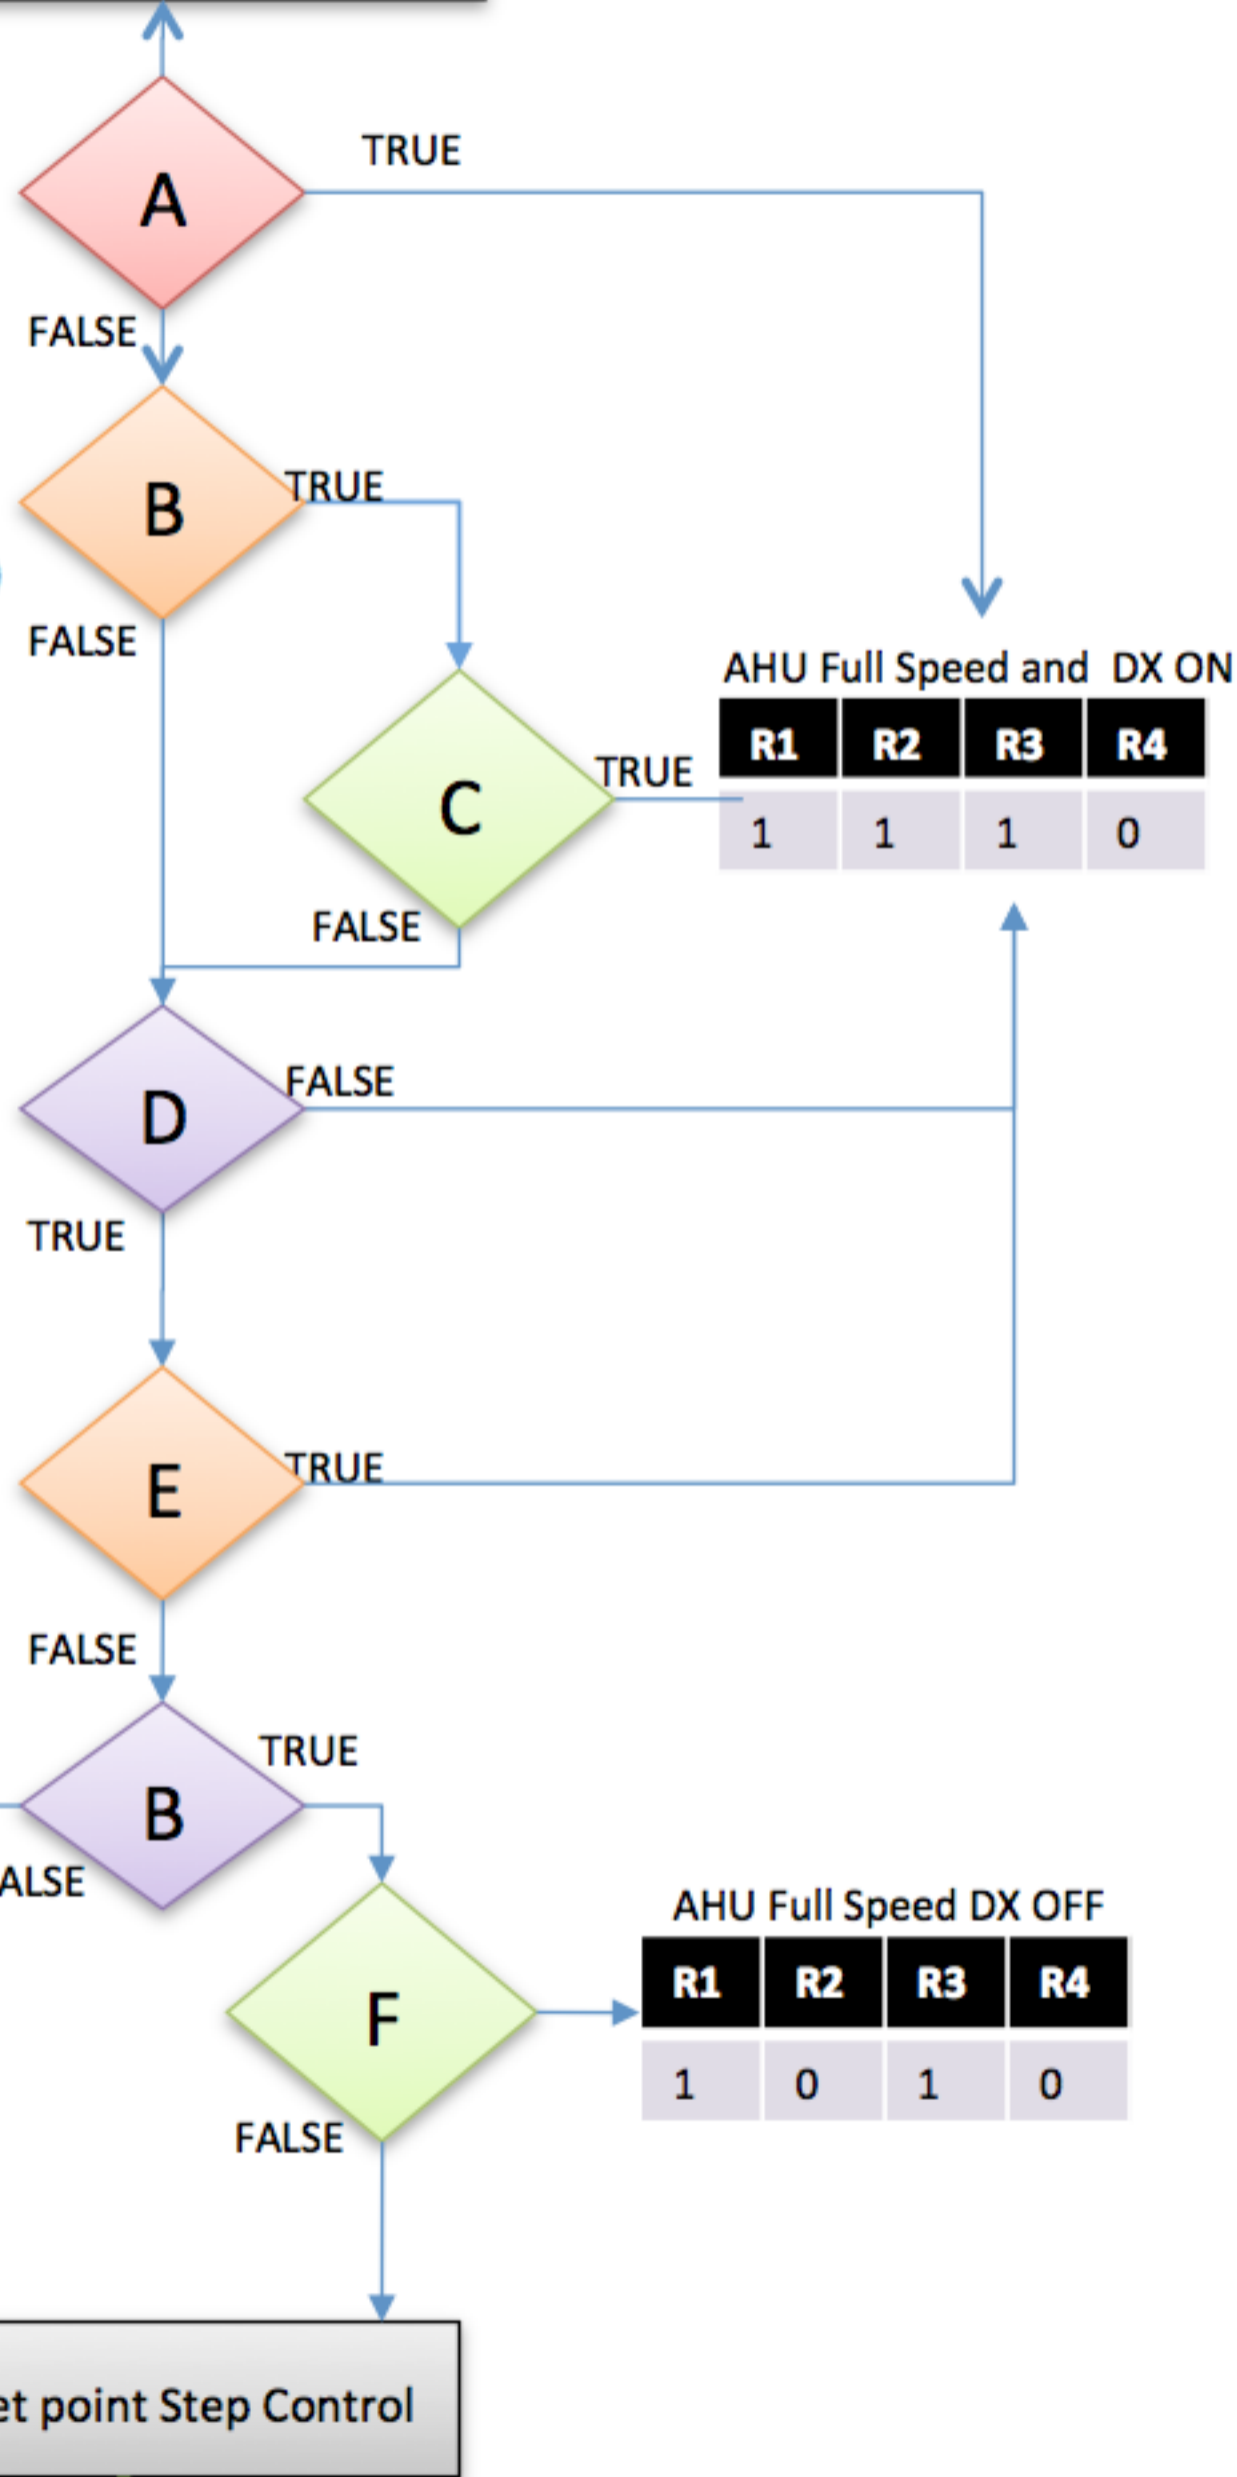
A

TRUE

FALSE

B

TRUE

FALSE

C

TRUE

FALSE

AHU Full Speed and DX ON

| R1 | R2 | R3 | R4 |
|---|---|---|---|
| 1 | 1 | 1 | 0 |

D

FALSE

TRUE

E

TRUE

FALSE

B

TRUE

ALSE

F

FALSE

AHU Full Speed DX OFF

| R1 | R2 | R3 | R4 |
|---|---|---|---|
| 1 | 0 | 1 | 0 |

et point Step Control